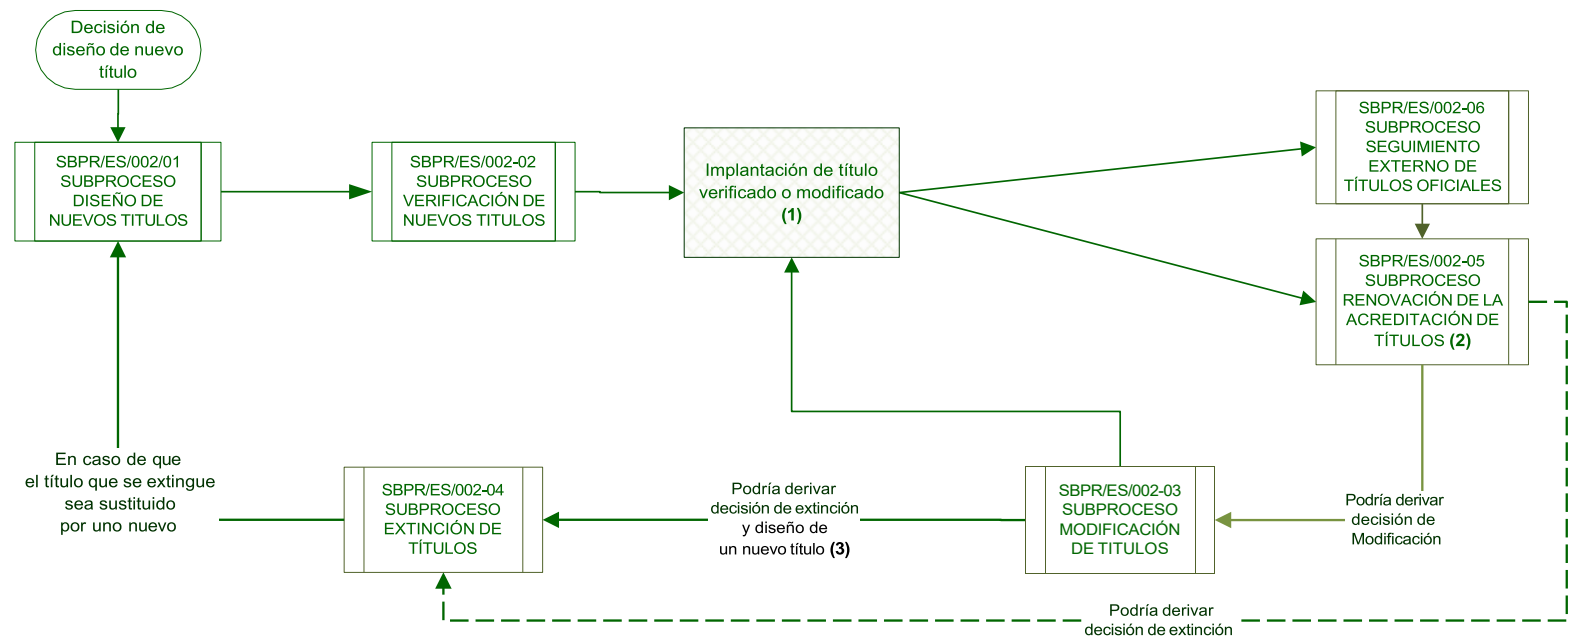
Decisión de diseño de nuevo título

SBPR/ES/002/01 SUBPROCESO DISEÑO DE NUEVOS TITULOS

SBPR/ES/002-02 SUBPROCESO VERIFICACIÓN DE NUEVOS TITULOS

Implantación de título verificado o modificado **(1)**

SBPR/ES/002-06 SUBPROCESO SEGUIMIENTO EXTERNO DE TÍTULOS OFICIALES

SBPR/ES/002-05 SUBPROCESO RENOVACIÓN DE LA ACREDITACIÓN DE TÍTULOS **(2)**

En caso de que el título que se extingue sea sustituido por uno nuevo

SBPR/ES/002-04 SUBPROCESO EXTINCIÓN DE TÍTULOS

Podría derivar decisión de extinción y diseño de un nuevo título **(3)**

SBPR/ES/002-03 SUBPROCESO MODIFICACIÓN DE TITULOS

Podría derivar decisión de Modificación

Podría derivar decisión de extinción